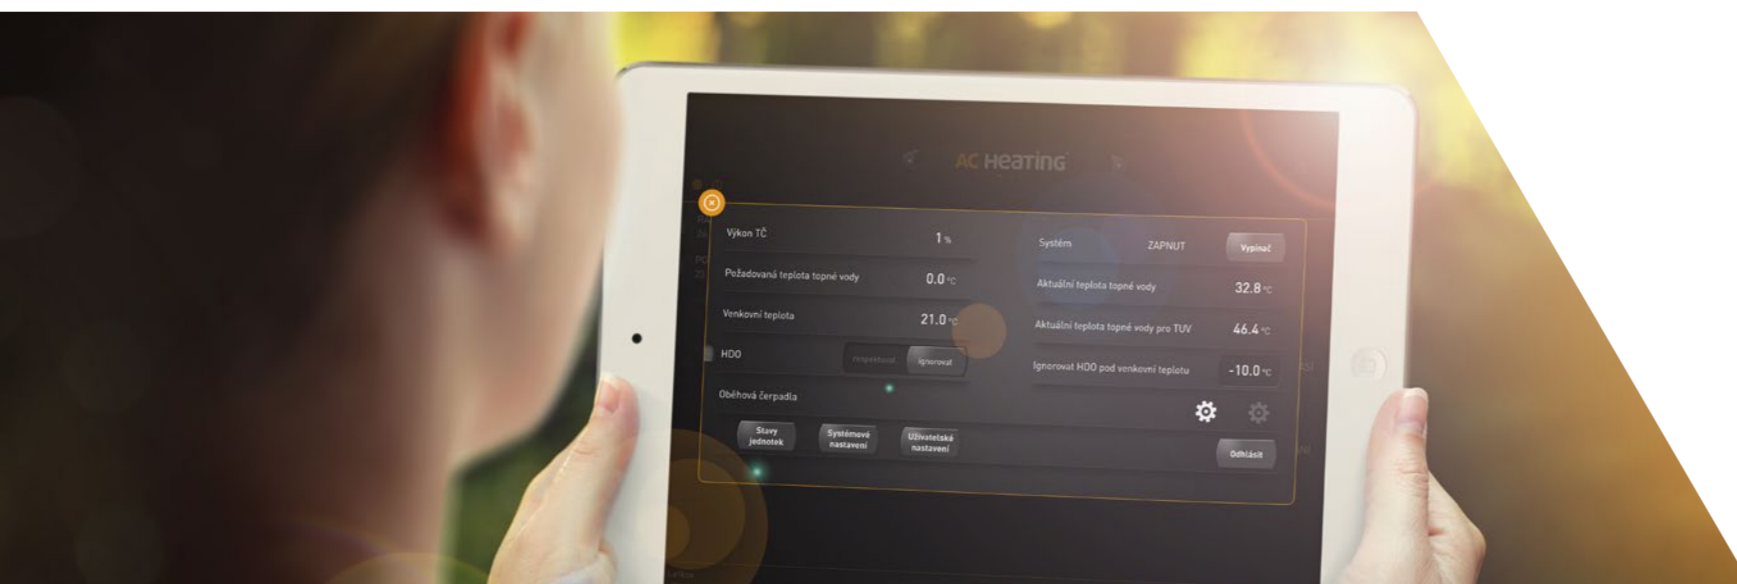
AC Heating

Výkon TČ 1 %

Požadovaná teplota topné vody 0.0 °C

Venkovní teplota 21.0 °C

HDO respektovat ignorovat

Oběhová čerpadla

Systém ZAPNUT Vypínač

Aktuální teplota topné vody 32.8 °C

Aktuální teplota topné vody pro TUV 46.4 °C

Ignorovat HDO pod venkovní teplotu -10.0 °C

Stavy jednotek

Systémové nastavení

Uživatelská nastavení

Odhlásit